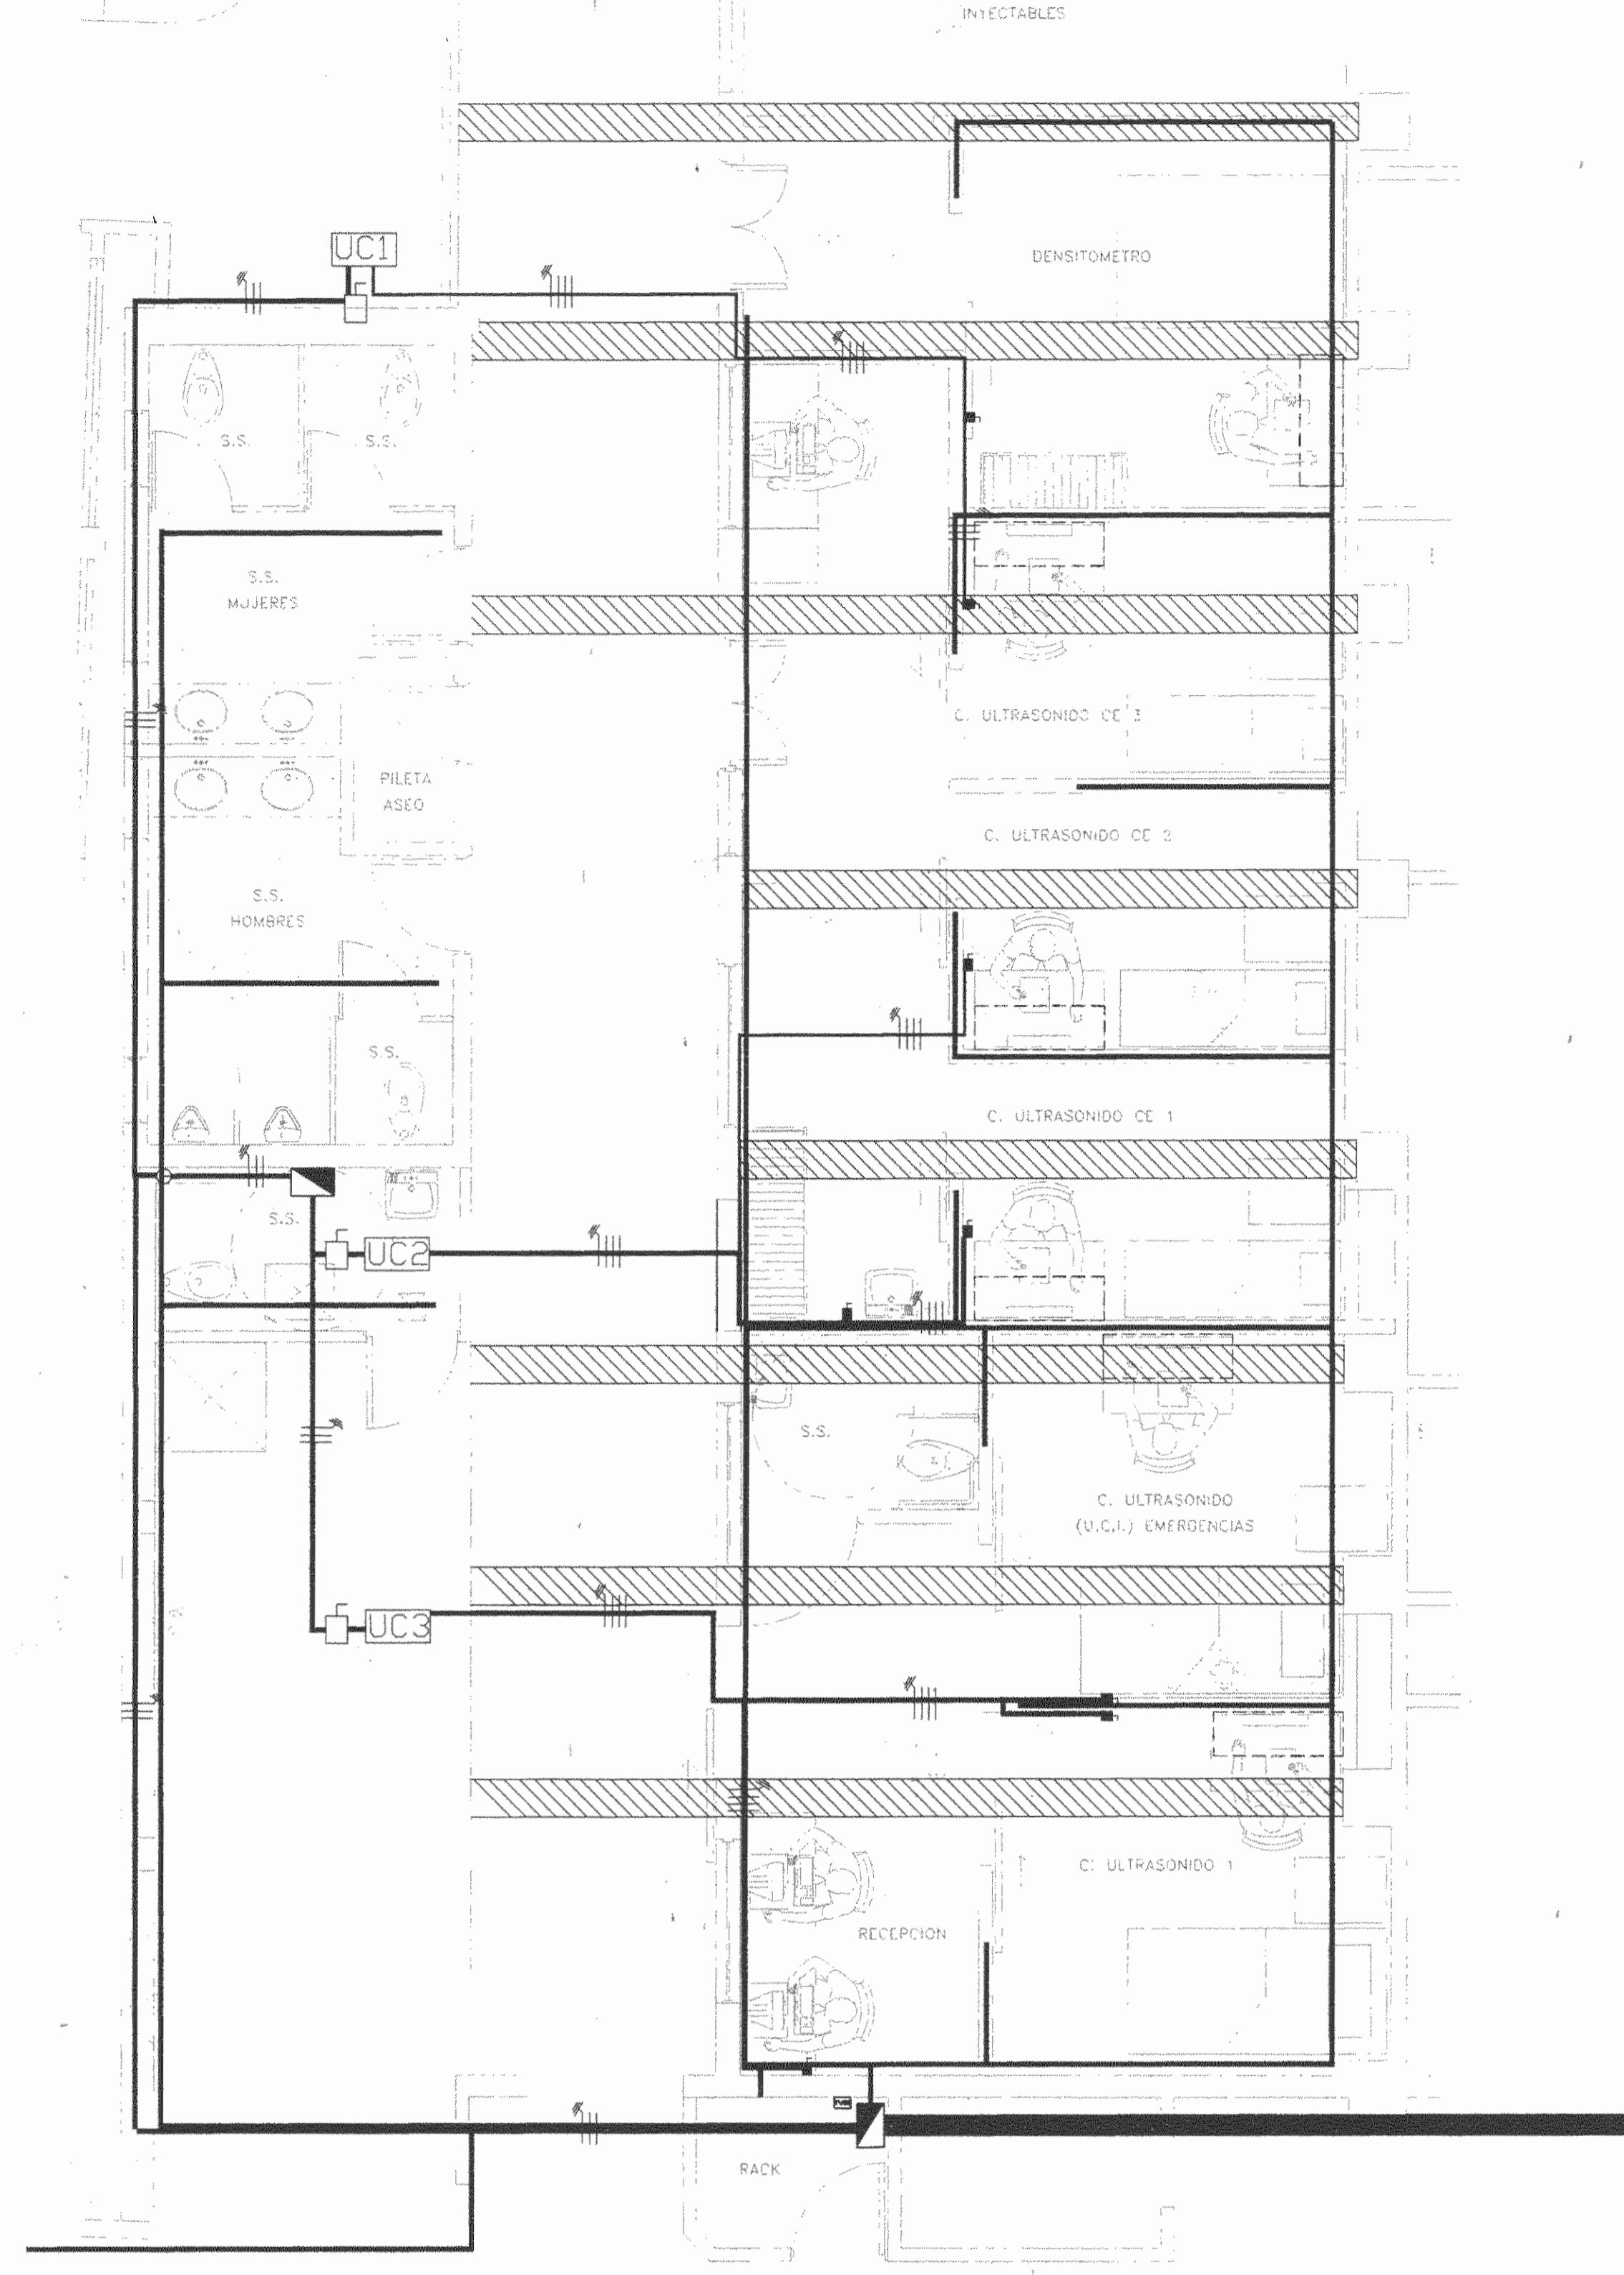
INYECTABLES

UC1

DENSITOMETRO

S.S.

S.S.

S.S.
MUJERES

C. ULTRASONIDO CE 3

PILETA
ASEO

C. ULTRASONIDO CE 2

S.S.
HOMBRES

S.S.

C. ULTRASONIDO CE 1

S.S.

UC2

S.S.

C. ULTRASONIDO
(U.C.I.) EMERGENCIAS

UC3

C. ULTRASONIDO 1

RECEPCION

RACK